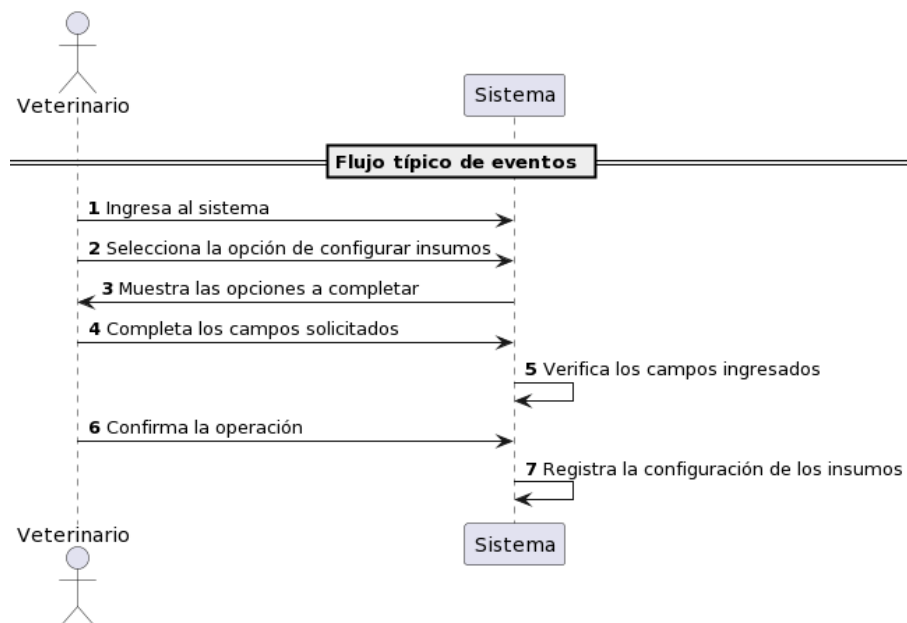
Veterinario

Sistema

Flujo típico de eventos

1 Ingresa al sistema

2 Selecciona la opción de configurar insumos

3 Muestra las opciones a completar

4 Completa los campos solicitados

5 Verifica los campos ingresados

6 Confirma la operación

7 Registra la configuración de los insumos

Veterinario

Sistema